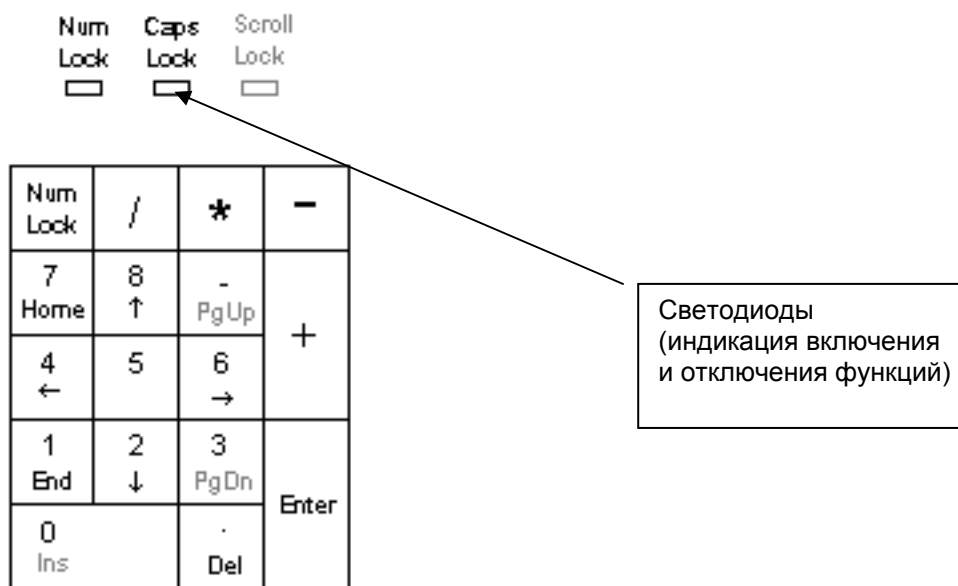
Num Lock Caps Lock Scroll Lock

| Num Lock | / | * | − |
|---|---|---|---|
| 7 Home | 8 ↑ | - PgUp | + |
| 4 ← | 5 | 6 → | |
| 1 End | 2 ↓ | 3 PgDn | Enter |
| 0 Ins | | . Del | |

Светодиоды (индикация включения и отключения функций)